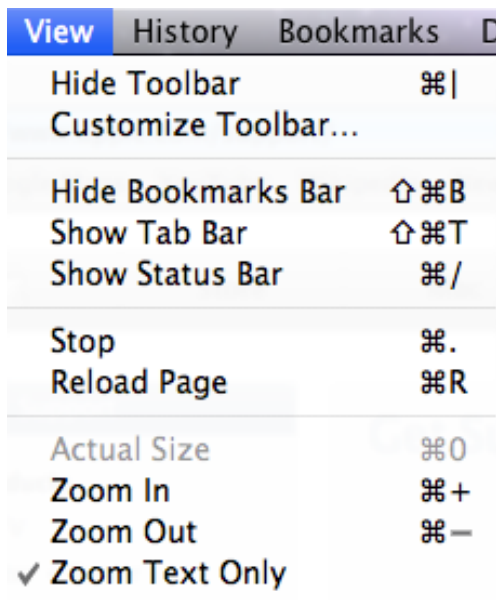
View History Bookmarks D

Hide Toolbar ⌘|
Customize Toolbar...

Hide Bookmarks Bar ⇧⌘B
Show Tab Bar ⇧⌘T
Show Status Bar ⌘/

Stop ⌘.
Reload Page ⌘R

Actual Size ⌘0
Zoom In ⌘+
Zoom Out ⌘−
✓ Zoom Text Only